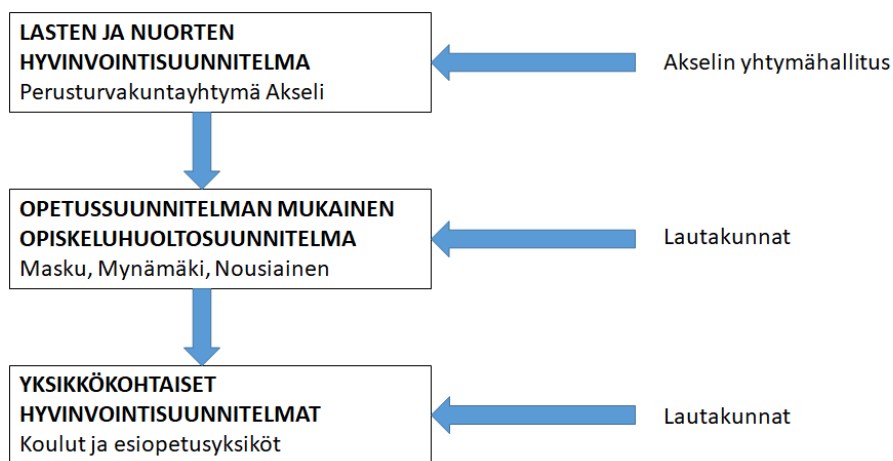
LASTEN JA NUORTEN HYVINVOINTISUUNNITELMA
Perusturvakuntayhtymä Akseli

Akselin yhtymähallitus

OPETUSSUUNNITELMAN MUKAINEN OPISKELUHUOLTOSUUNNITELMA
Masku, Mynämäki, Nousiainen

Lautakunnat

YKSIKKÖKOHTAISET HYVINVOINTISUUNNITELMAT
Koulut ja esiopetusyksiköt

Lautakunnat